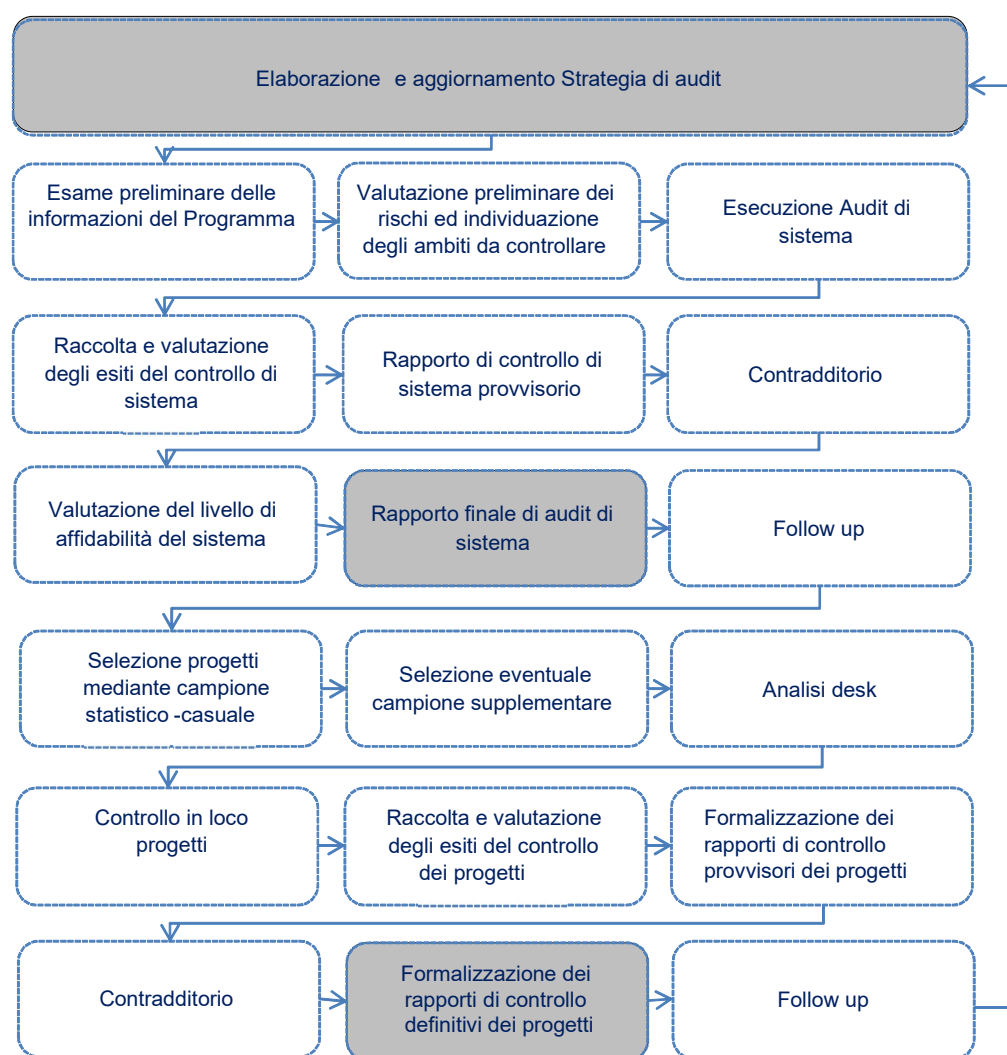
Elaborazione e aggiornamento Strategia di audit

Esame preliminare delle informazioni del Programma

Valutazione preliminare dei rischi ed individuazione degli ambiti da controllare

Esecuzione Audit di sistema

Raccolta e valutazione degli esiti del controllo di sistema

Rapporto di controllo di sistema provvisorio

Contradditorio

Valutazione del livello di affidabilità del sistema

Rapporto finale di audit di sistema

Follow up

Selezione progetti mediante campione statistico -casuale

Selezione eventuale campione supplementare

Analisi desk

Controllo in loco progetti

Raccolta e valutazione degli esiti del controllo dei progetti

Formalizzazione dei rapporti di controllo provvisori dei progetti

Contradditorio

Formalizzazione dei rapporti di controllo definitivi dei progetti

Follow up